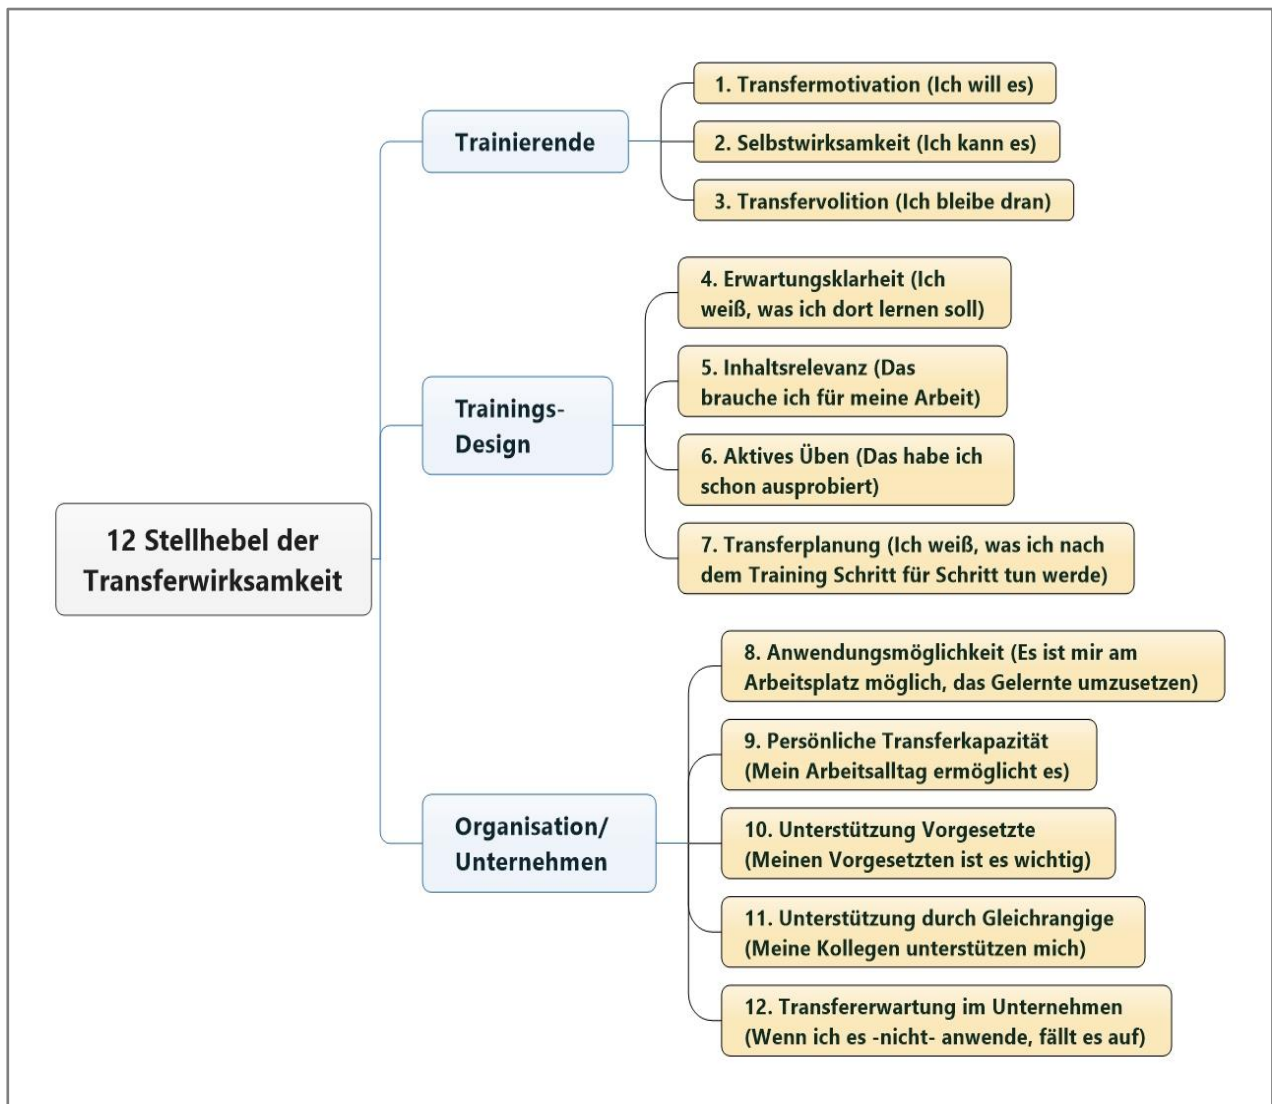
12 Stellhebel der Transferwirksamkeit

Trainierende

1. Transfermotivation (Ich will es)

2. Selbstwirksamkeit (Ich kann es)

3. Transfervolition (Ich bleibe dran)

Trainings-Design

4. Erwartungsklarheit (Ich weiß, was ich dort lernen soll)

5. Inhaltsrelevanz (Das brauche ich für meine Arbeit)

6. Aktives Üben (Das habe ich schon ausprobiert)

7. Transferplanung (Ich weiß, was ich nach dem Training Schritt für Schritt tun werde)

Organisation/ Unternehmen

8. Anwendungsmöglichkeit (Es ist mir am Arbeitsplatz möglich, das Gelernte umzusetzen)

9. Persönliche Transferkapazität (Mein Arbeitsalltag ermöglicht es)

10. Unterstützung Vorgesetzte (Meinen Vorgesetzten ist es wichtig)

11. Unterstützung durch Gleichrangige (Meine Kollegen unterstützen mich)

12. Transfererwartung im Unternehmen (Wenn ich es -nicht- anwende, fällt es auf)